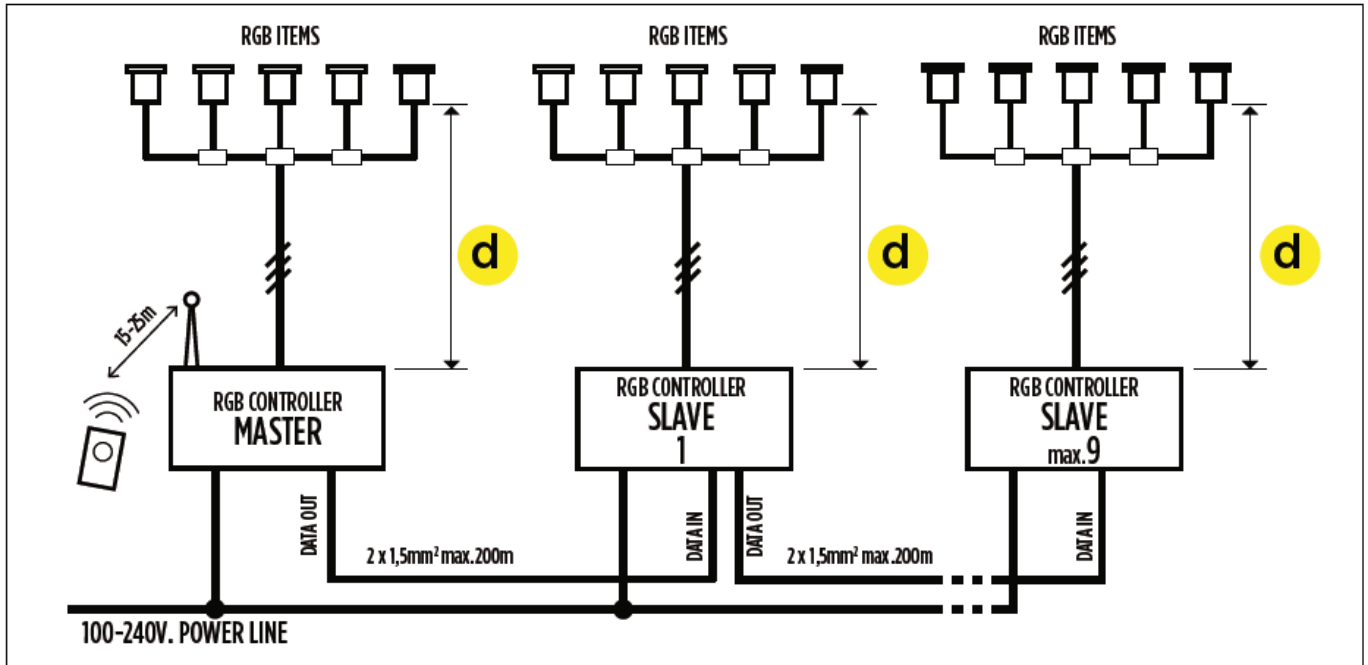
RGB ITEMS

RGB ITEMS

RGB ITEMS

d

d

d

15-25m

RGB CONTROLLER
MASTER

RGB CONTROLLER
SLAVE
1

RGB CONTROLLER
SLAVE
max.9

DATA OUT

2 x 1,5mm$^2$ max.200m

DATA IN

DATA OUT

2 x 1,5mm$^2$ max.200m

DATA IN

100-240V. POWER LINE